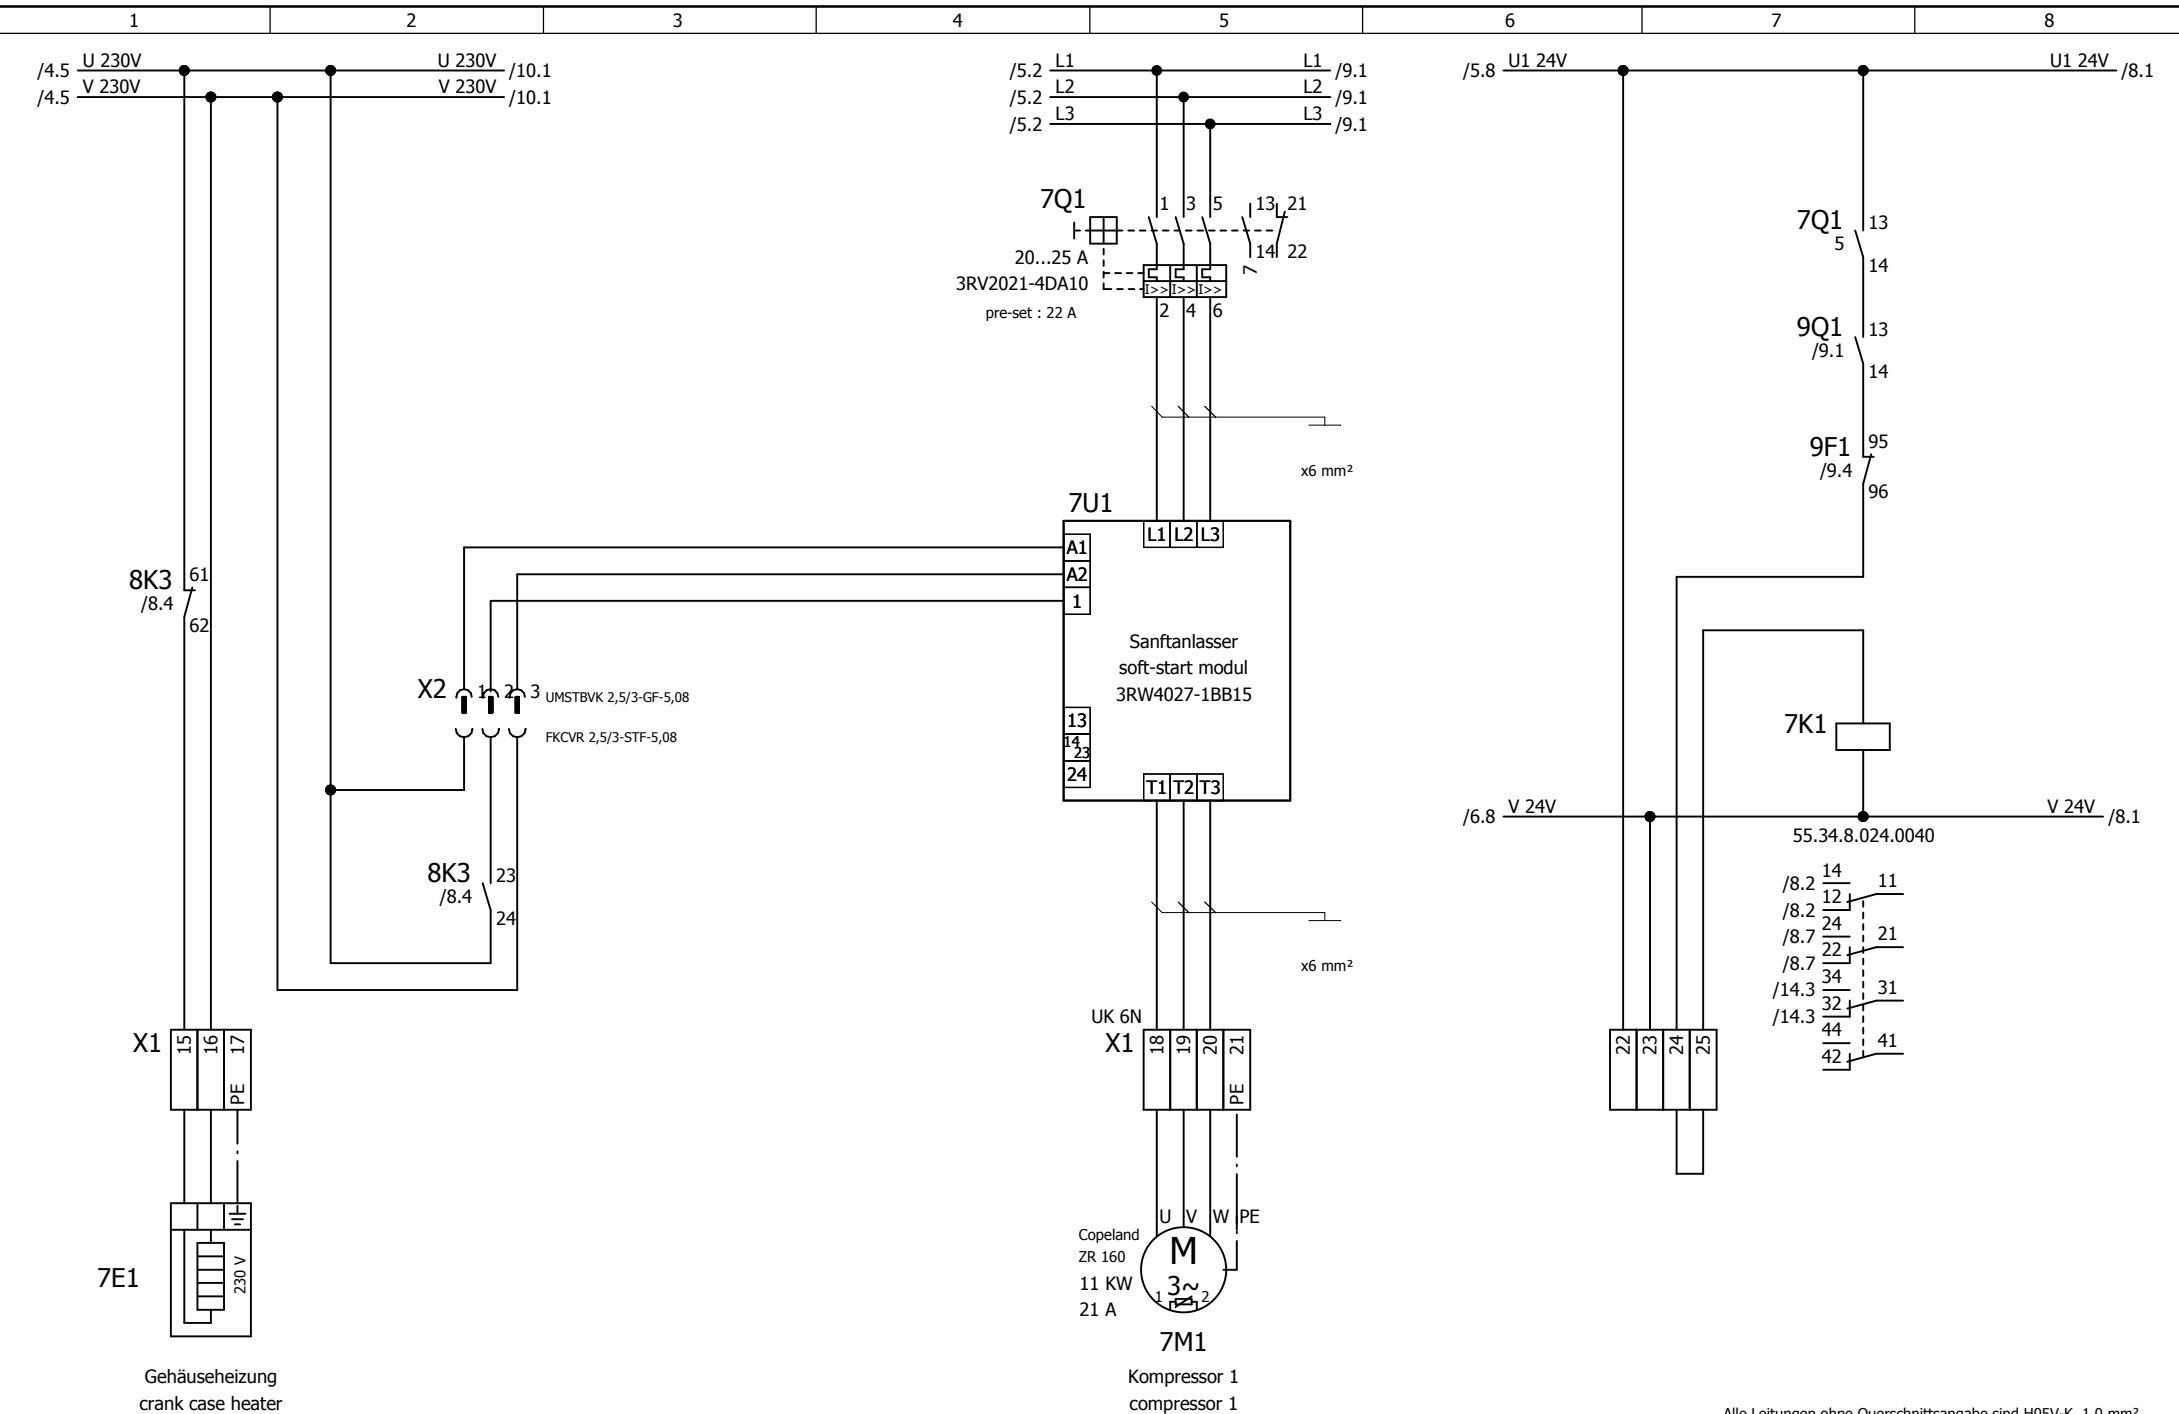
1 2 3 4 5 6 7 8

/4.5 U 230V
/4.5 V 230V
U 230V /10.1
V 230V /10.1

/5.2 L1
/5.2 L2
/5.2 L3
L1 /9.1
L2 /9.1
L3 /9.1

/5.8 U1 24V
U1 24V /8.1

7Q1
1 3 5 13 21
14 22
20...25 A
3RV2021-4DA10
pre-set : 22 A
I>> I>> I>>
2 4 6
7

7Q1 13
5 14

9Q1 13
/9.1 14

9F1 95
/9.4 96

x6 mm²

7U1
L1 L2 L3
A1
A2
1
Sanftanlasser
soft-start modul
3RW4027-1BB15
13
14 23
24
T1 T2 T3

8K3 61
/8.4 62

X2 1 2 3 UMSTBVK 2,5/3-GF-5,08
FKCVR 2,5/3-STF-5,08

7K1

/6.8 V 24V
V 24V /8.1
55.34.8.024.0040

8K3 23
/8.4 24

x6 mm²

/8.2 14
12 11
/8.2 24
/8.7 22 21
/8.7 34
/14.3 32 31
/14.3 44
42 41

UK 6N
X1 18 19 20 21
PE

X1 15 16 17
PE

22 23 24 25

U V W PE
Copeland
ZR 160
11 KW
21 A
M
3~
1 2
7M1
Kompressor 1
compressor 1

230 V
7E1
Gehäuseheizung
crank case heater

Alle Leitungen ohne Querschnittsangabe sind H05V-K 1,0 mm²